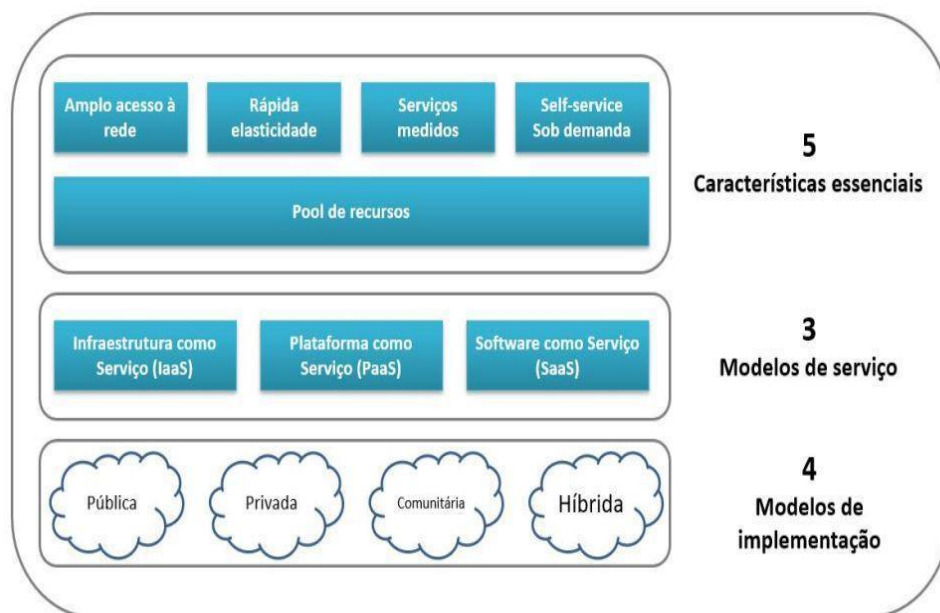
Amplo acesso à rede

Rápida elasticidade

Serviços medidos

Self-service Sob demanda

Pool de recursos

5
Características essenciais

Infraestrutura como Serviço (IaaS)

Plataforma como Serviço (PaaS)

Software como Serviço (SaaS)

3
Modelos de serviço

Pública

Privada

Comunitária

Híbrida

4
Modelos de implementação